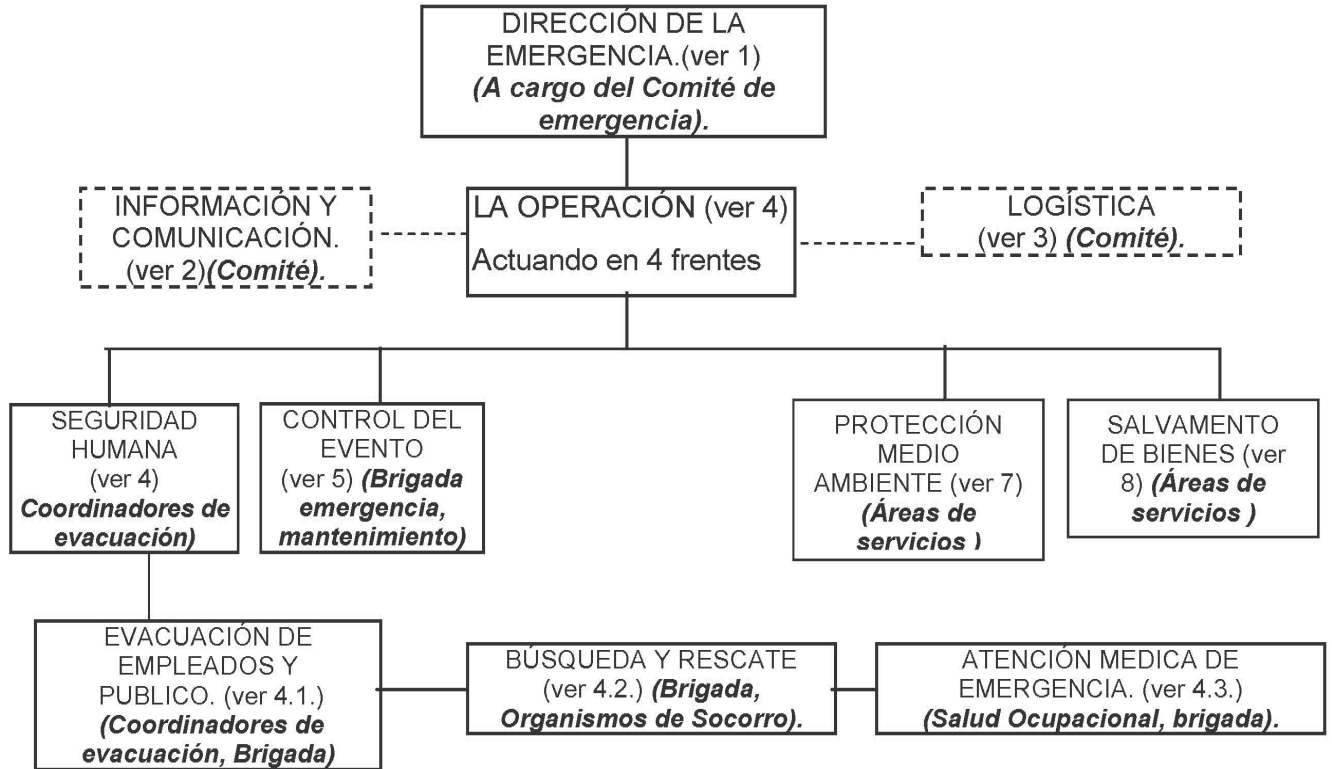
DIRECCIÓN DE LA EMERGENCIA.(ver 1) ***(A cargo del Comité de emergencia).***

INFORMACIÓN Y COMUNICACIÓN. (ver 2)***(Comité).***

LA OPERACIÓN (ver 4)
Actuando en 4 frentes

LOGÍSTICA (ver 3) ***(Comité).***

SEGURIDAD HUMANA (ver 4) ***Coordinadores de evacuación)***

CONTROL DEL EVENTO (ver 5) ***(Brigada emergencia, mantenimiento)***

PROTECCIÓN MEDIO AMBIENTE (ver 7) ***(Áreas de servicios )***

SALVAMENTO DE BIENES (ver 8) ***(Áreas de servicios )***

EVACUACIÓN DE EMPLEADOS Y PUBLICO. (ver 4.1.) ***(Coordinadores de evacuación, Brigada)***

BÚSQUEDA Y RESCATE (ver 4.2.) ***(Brigada, Organismos de Socorro).***

ATENCIÓN MEDICA DE EMERGENCIA. (ver 4.3.) ***(Salud Ocupacional, brigada).***